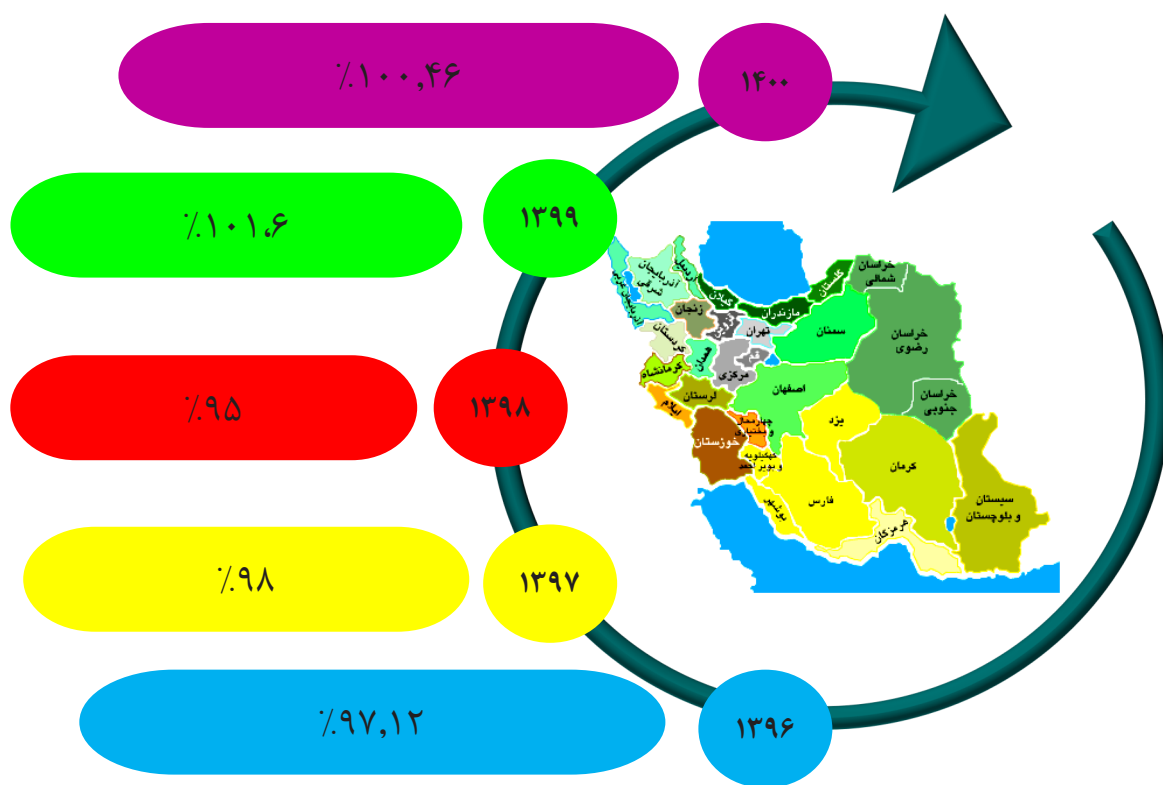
۱۴۰۰
٪۱۰۰,۴۶

۱۳۹۹
٪۱۰۱،۶

۱۳۹۸
٪۹۵

۱۳۹۷
٪۹۸

۱۳۹۶
٪۹۷,۱۲

آذربایجان غربی
آذربایجان شرقی
اردبیل
گیلان
گلستان
خراسان شمالی
مازندران
زنجان
قزوین
تهران
سمنان
خراسان رضوی
کردستان
همدان
قم
مرکزی
کرمانشاه
اصفهان
خراسان جنوبی
لرستان
ایلام
یزد
چهارمحال و بختیاری
خوزستان
کهگیلویه و بویراحمد
کرمان
فارس
سیستان و بلوچستان
بوشهر
هرمزگان